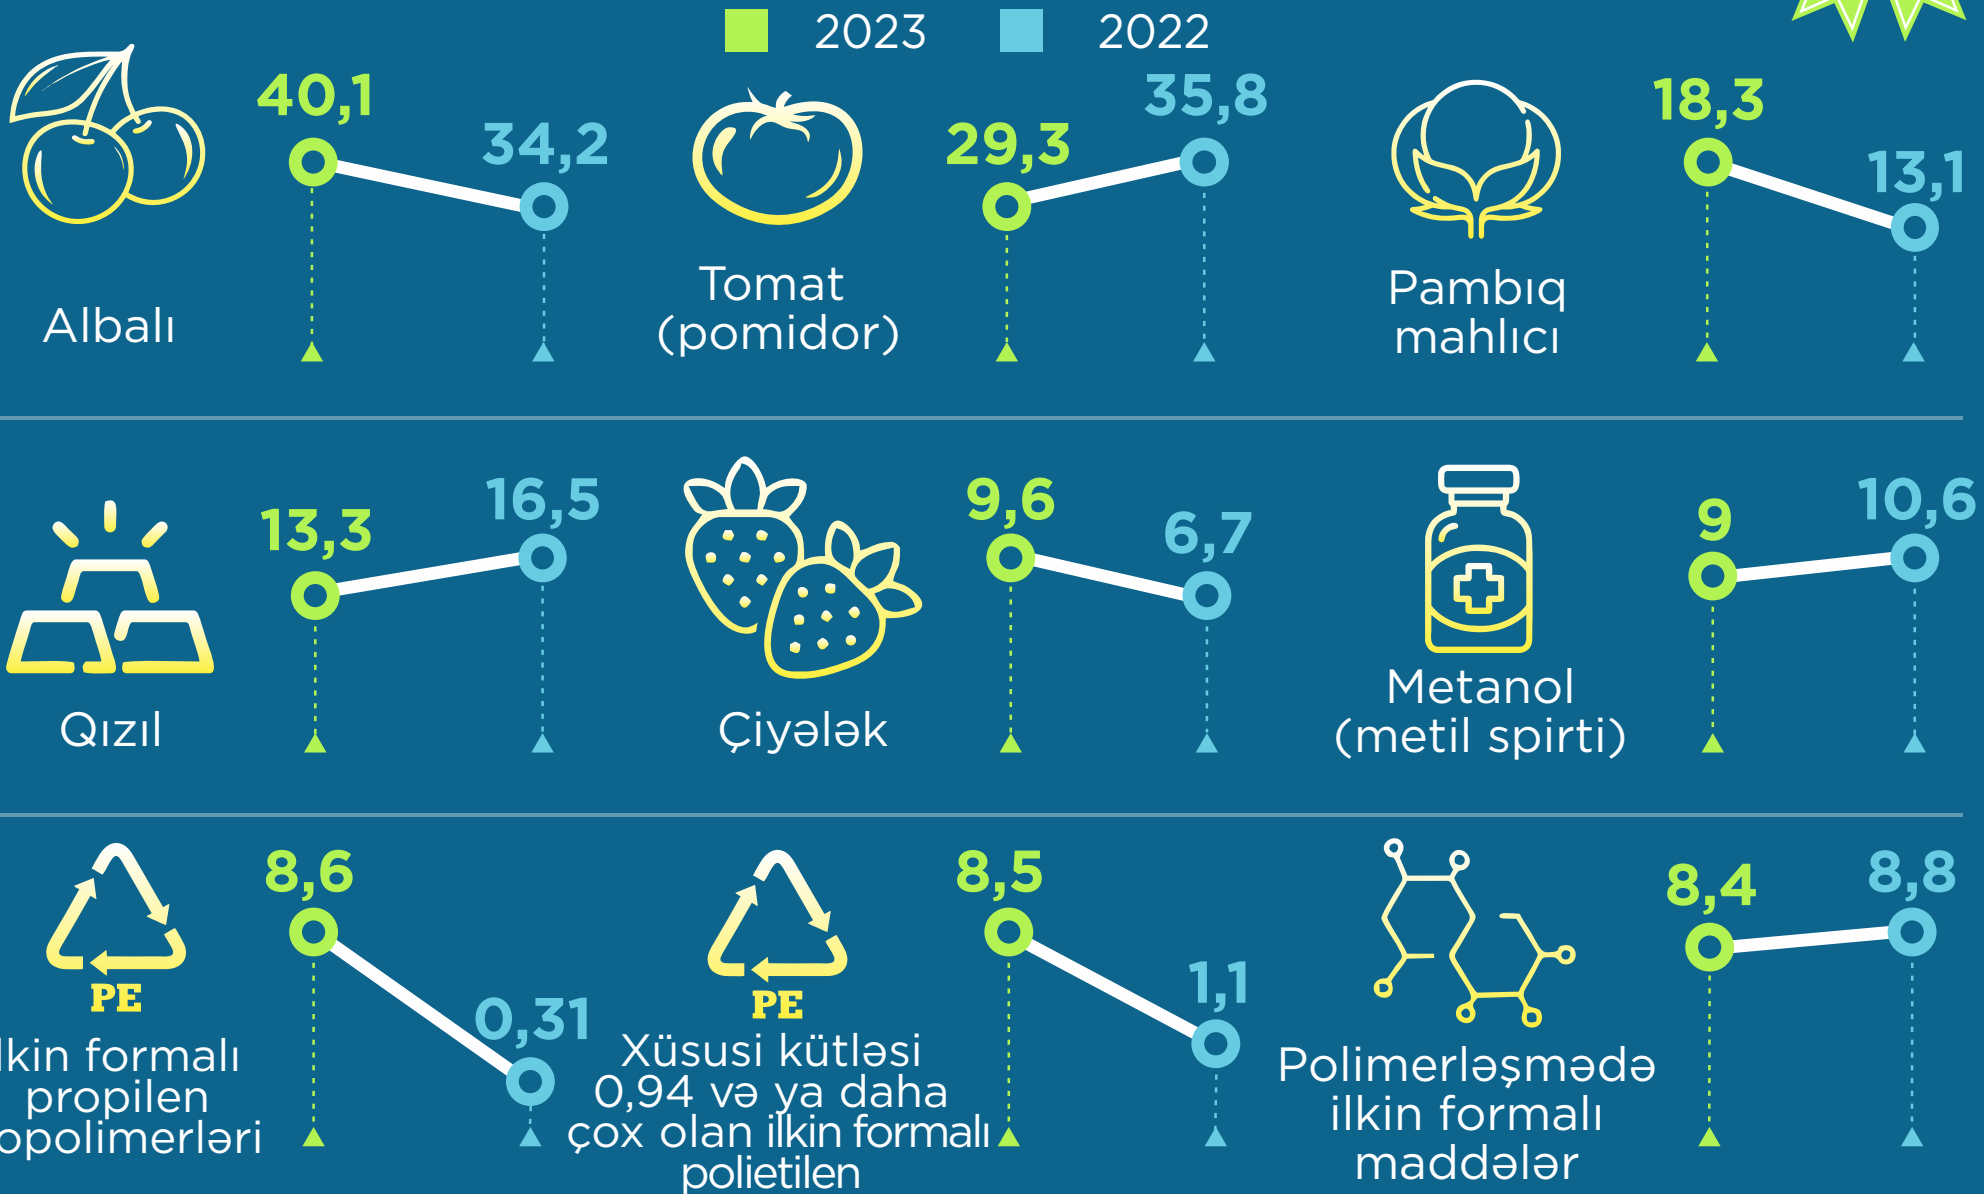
2023 2022

Albalı 40,1 34,2

Tomat (pomidor) 29,3 35,8

Pambıq mahlıcı 18,3 13,1

Qızıl 13,3 16,5

Çiyələk 9,6 6,7

Metanol (metil spirti) 9 10,6

PE
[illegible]lkin formalı propilen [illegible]opolimerləri 8,6 0,31

PE
Xüsusi kütləsi 0,94 və ya daha çox olan ilkin formalı polietilen 8,5 1,1

Polimerləşmədə ilkin formalı maddələr 8,4 8,8